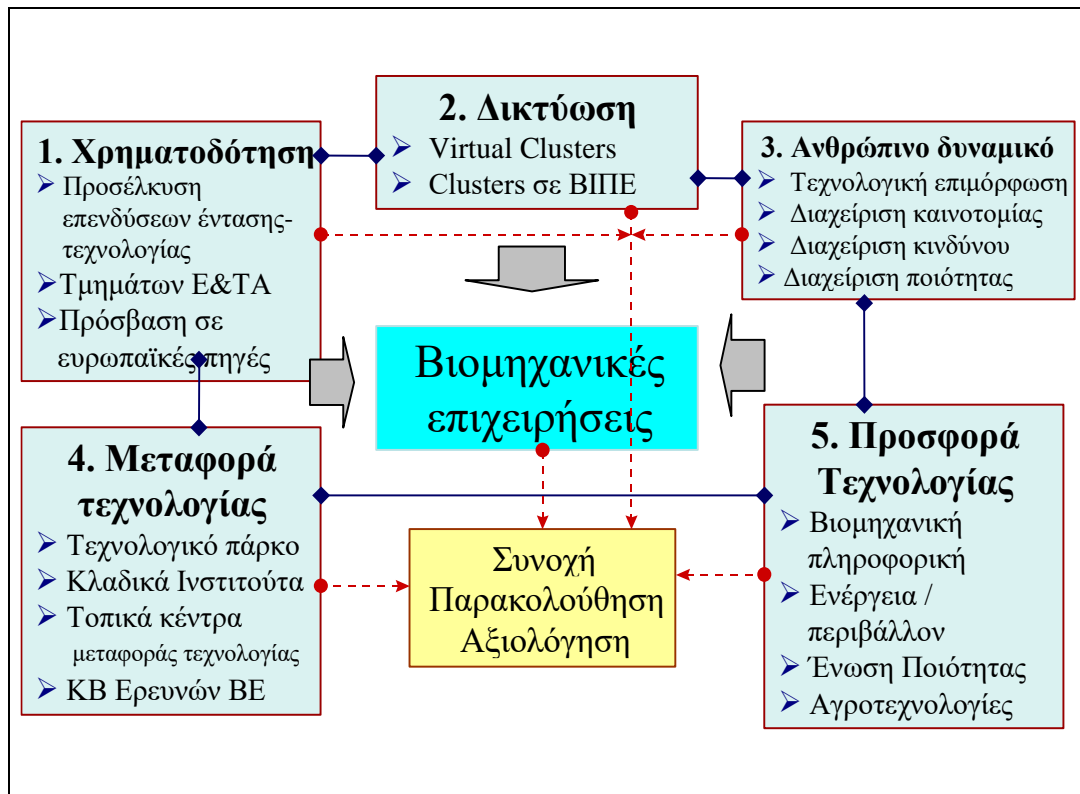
2. Δικτύωση
➢ Virtual Clusters
➢ Clusters σε ΒΙΠΕ

1. Χρηματοδότηση
➢ Προσέλκυση επενδύσεων έντασης-τεχνολογίας
➢ Τμημάτων Ε&ΤΑ
➢ Πρόσβαση σε ευρωπαϊκές πηγές

3. Ανθρώπινο δυναμικό
➢ Τεχνολογική επιμόρφωση
➢ Διαχείριση καινοτομίας
➢ Διαχείριση κινδύνου
➢ Διαχείριση ποιότητας

Βιομηχανικές επιχειρήσεις

4. Μεταφορά τεχνολογίας
➢ Τεχνολογικό πάρκο
➢ Κλαδικά Ινστιτούτα
➢ Τοπικά κέντρα μεταφοράς τεχνολογίας
➢ ΚΒ Ερευνών ΒΕ

Συνοχή
Παρακολούθηση
Αξιολόγηση

5. Προσφορά Τεχνολογίας
➢ Βιομηχανική πληροφορική
➢ Ενέργεια / περιβάλλον
➢ Ένωση Ποιότητας
➢ Αγροτεχνολογίες